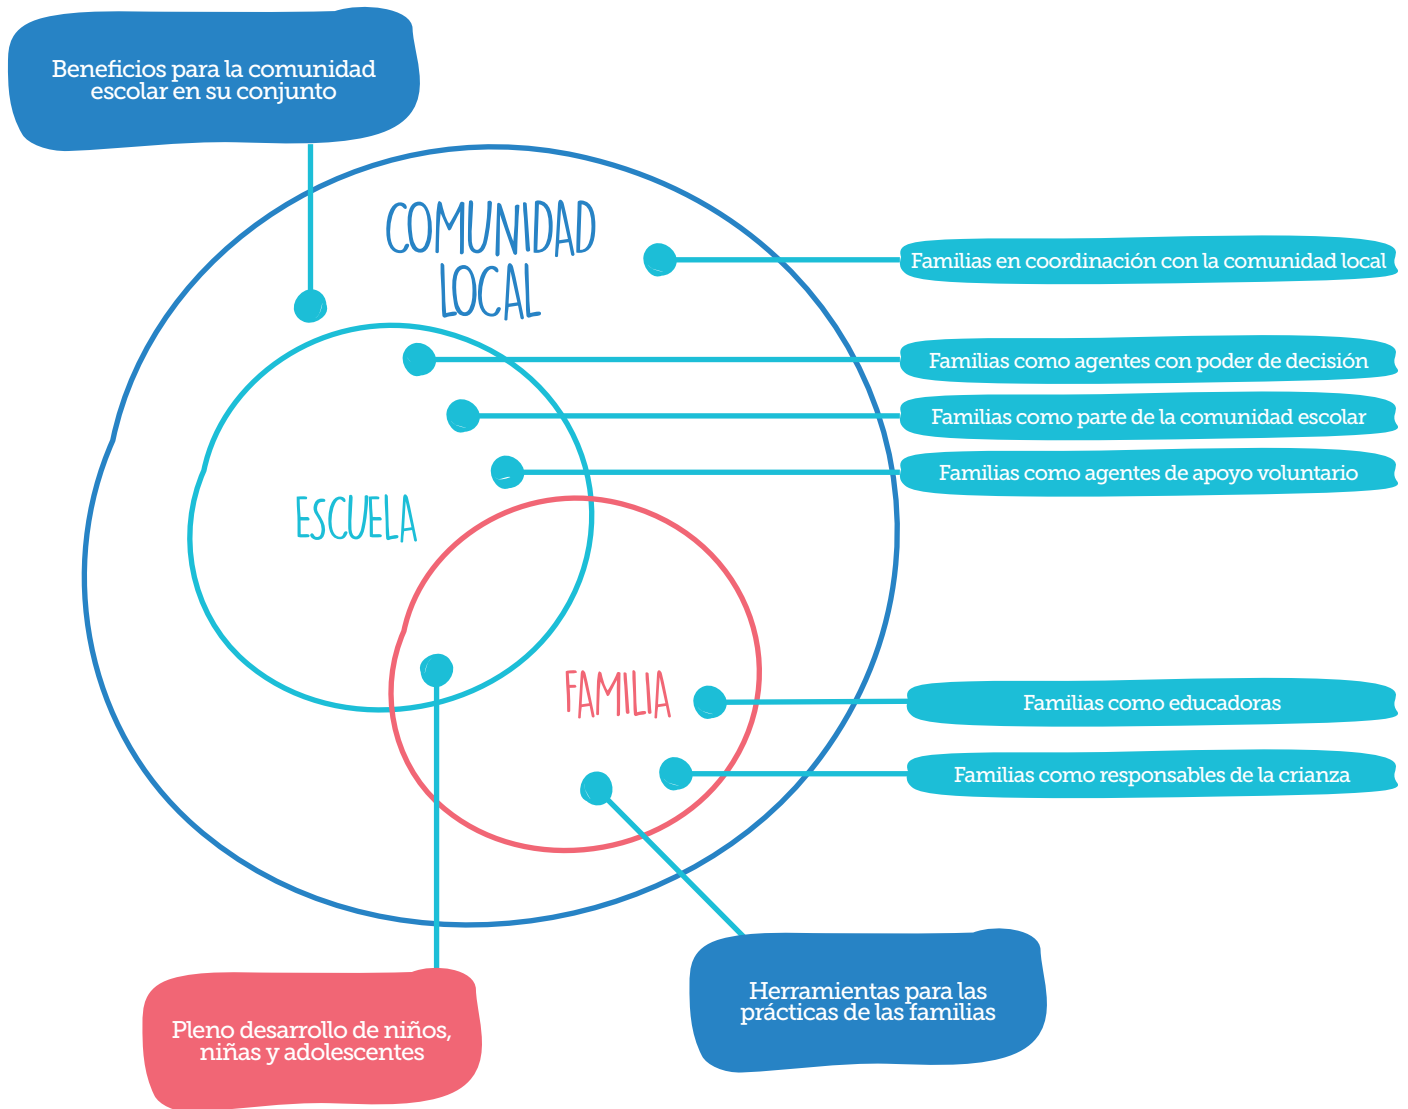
Beneficios para la comunidad escolar en su conjunto

COMUNIDAD LOCAL

Familias en coordinación con la comunidad local

Familias como agentes con poder de decisión

Familias como parte de la comunidad escolar

Familias como agentes de apoyo voluntario

ESCUELA

FAMILIA

Familias como educadoras

Familias como responsables de la crianza

Herramientas para las prácticas de las familias

Pleno desarrollo de niños, niñas y adolescentes